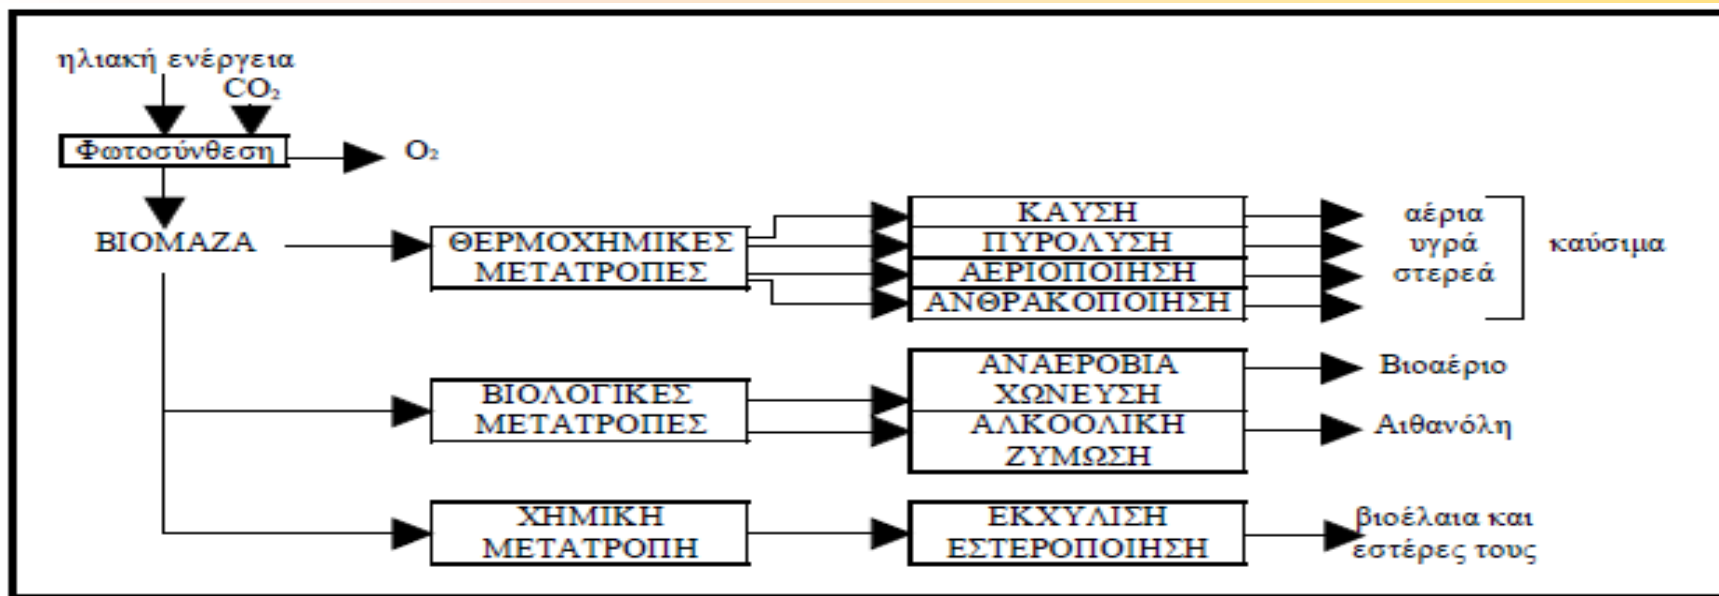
ηλιακή ενέργεια
$CO_2$
Φωτοσύνθεση
$O_2$
ΒΙΟΜΑΖΑ
ΘΕΡΜΟΧΗΜΙΚΕΣ ΜΕΤΑΤΡΟΠΕΣ
ΚΑΥΣΗ
ΠΥΡΟΛΥΣΗ
ΑΕΡΙΟΠΟΙΗΣΗ
ΑΝΘΡΑΚΟΠΟΙΗΣΗ
αέρια
υγρά
στερεά
καύσιμα
ΒΙΟΛΟΓΙΚΕΣ ΜΕΤΑΤΡΟΠΕΣ
ΑΝΑΕΡΟΒΙΑ ΧΩΝΕΥΣΗ
ΑΛΚΟΟΛΙΚΗ ΖΥΜΩΣΗ
Βιοαέριο
Αιθανόλη
ΧΗΜΙΚΗ ΜΕΤΑΤΡΟΠΗ
ΕΚΧΥΛΙΣΗ ΕΣΤΕΡΟΠΟΙΗΣΗ
βιοέλαια και εστέρες τους